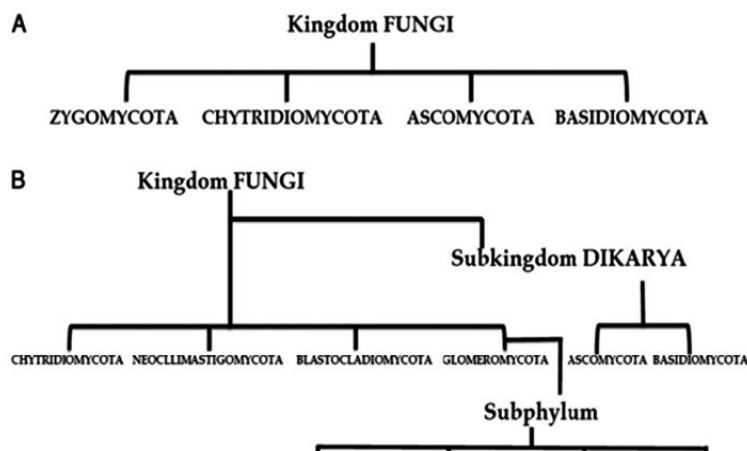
A

Kingdom FUNGI

ZYGOMYCOTA CHYTRIDIOMYCOTA ASCOMYCOTA BASIDIOMYCOTA

B

Kingdom FUNGI

Subkingdom DIKARYA

CHYTRIDIOMYCOTA NEOCLLIMASTIGOMYCOTA BLASTOCLADIOMYCOTA GLOMEROMYCOTA ASCOMYCOTA BASIDIOMYCOTA

Subphylum